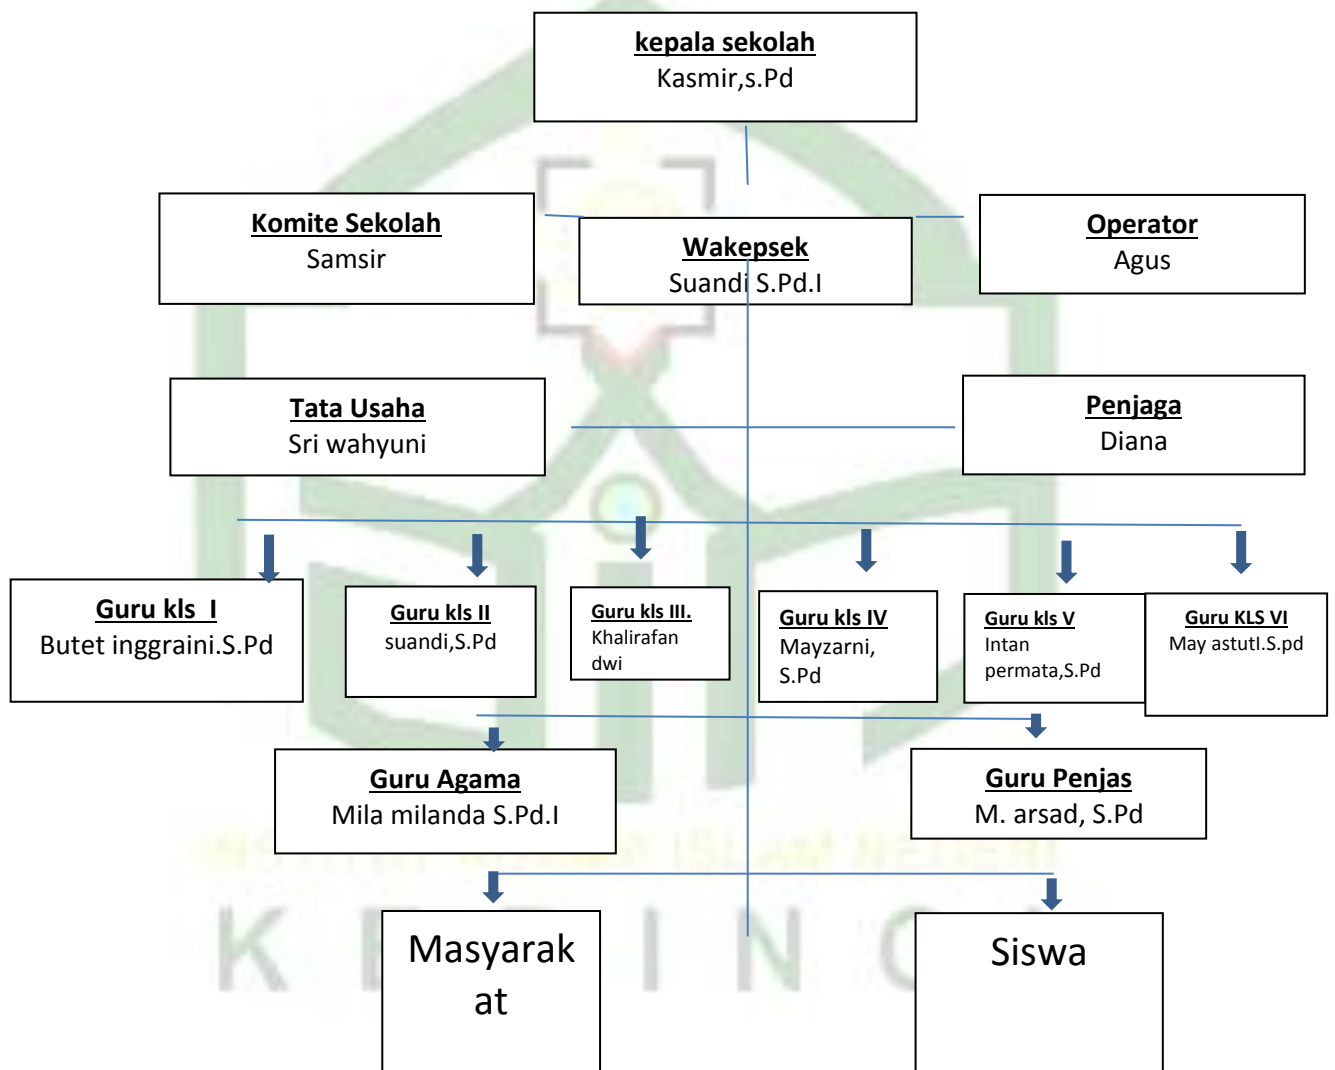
kepala sekolah
Kasmir,s.Pd

Komite Sekolah
Samsir

Wakepsek
Suandi S.Pd.I

Operator
Agus

Tata Usaha
Sri wahyuni

Penjaga
Diana

Guru kls I
Butet inggraini.S.Pd

Guru kls II
suandi,S.Pd

Guru kls III.
Khalirafan dwi

Guru kls IV
Mayzarni, S.Pd

Guru kls V
Intan permata,S.Pd

Guru KLS VI
May astutI.S.pd

Guru Agama
Mila milanda S.Pd.I

Guru Penjas
M. arsad, S.Pd

Masyarakat

Siswa

INSTITUT AGAMA ISLAM NEGERI
K E R I N C I